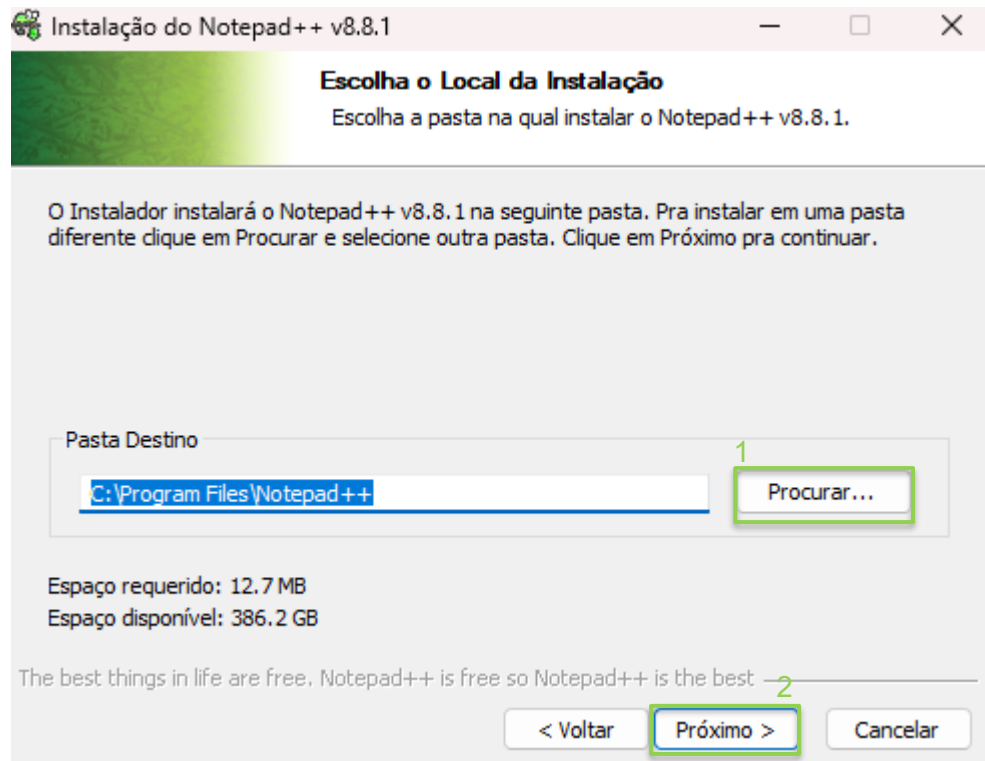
Instalação do Notepad++ v8.8.1

Escolha o Local da Instalação

Escolha a pasta na qual instalar o Notepad++ v8.8.1.

O Instalador instalará o Notepad++ v8.8.1 na seguinte pasta. Pra instalar em uma pasta diferente clique em Procurar e selecione outra pasta. Clique em Próximo pra continuar.

Pasta Destino

C:\Program Files\Notepad++

1

Procurar...

Espaço requerido: 12.7 MB
Espaço disponível: 386.2 GB

The best things in life are free. Notepad++ is free so Notepad++ is the best

2

< Voltar

Próximo >

Cancelar